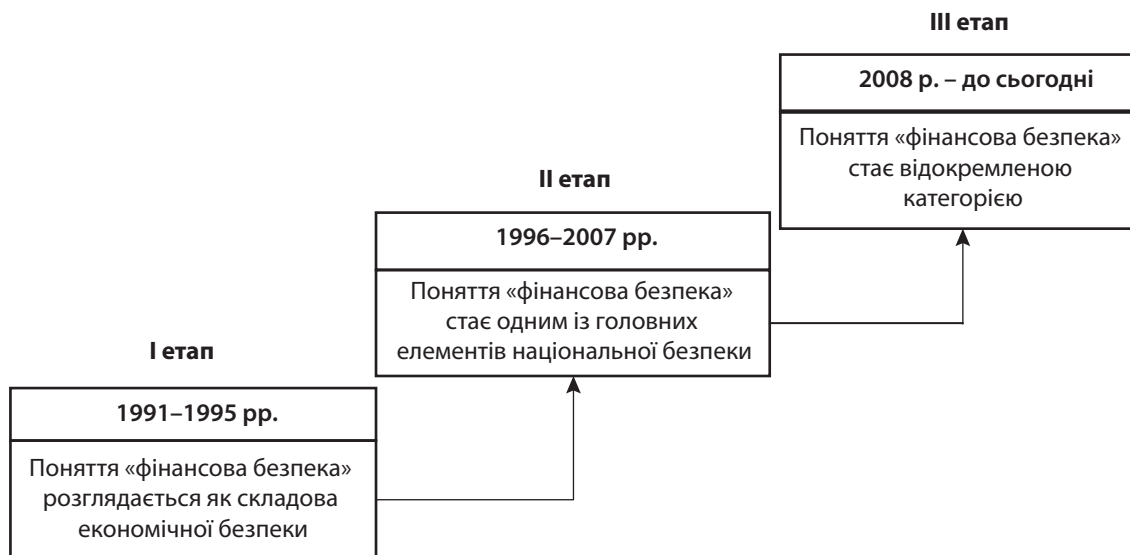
III етап

2008 р. – до сьогодні

Поняття «фінансова безпека» стає відокремленою категорією

II етап

1996–2007 рр.

Поняття «фінансова безпека» стає одним із головних елементів національної безпеки

I етап

1991–1995 рр.

Поняття «фінансова безпека» розглядається як складова економічної безпеки